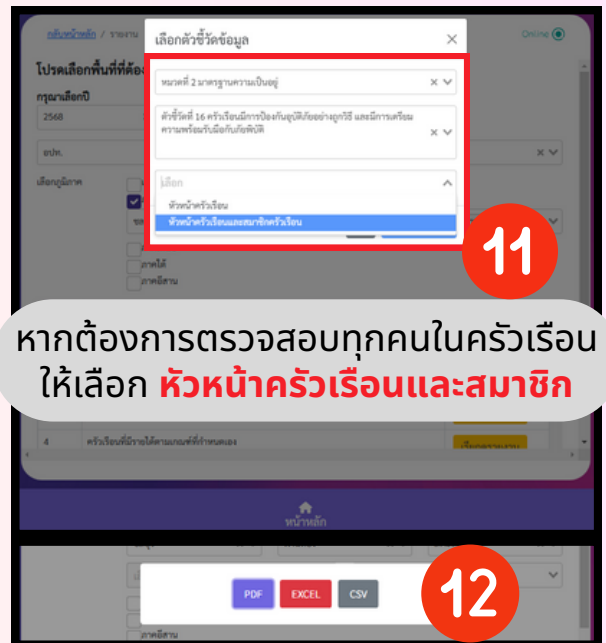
กลับหน้าหลัก / รายงาน

Online

เลือกตัวชี้วัดข้อมูล

×

โปรดเลือกพื้นที่ที่ต้อง

กรุณาเลือกปี

2568

อปท.

เลือกภูมิภาค

หมวดที่ 2 มาตรฐานความเป็นอยู่

ตัวชี้วัดที่ 16 ครัวเรือนมีการป้องกันอุบัติภัยอย่างถูกวิธี และมีการเตรียมความพร้อมรับมือกับภัยพิบัติ

เลือก

หัวหน้าครัวเรือน

หัวหน้าครัวเรือนและสมาชิกครัวเรือน

ภาคใต้

ภาคอีสาน

11

หากต้องการตรวจสอบทุกคนในครัวเรือน
ให้เลือก หัวหน้าครัวเรือนและสมาชิก

4

ครัวเรือนที่มีรายได้ตามเกณฑ์ที่กำหนดเอง

หน้าหลัก

PDF

EXCEL

CSV

12

ภาคอีสาน